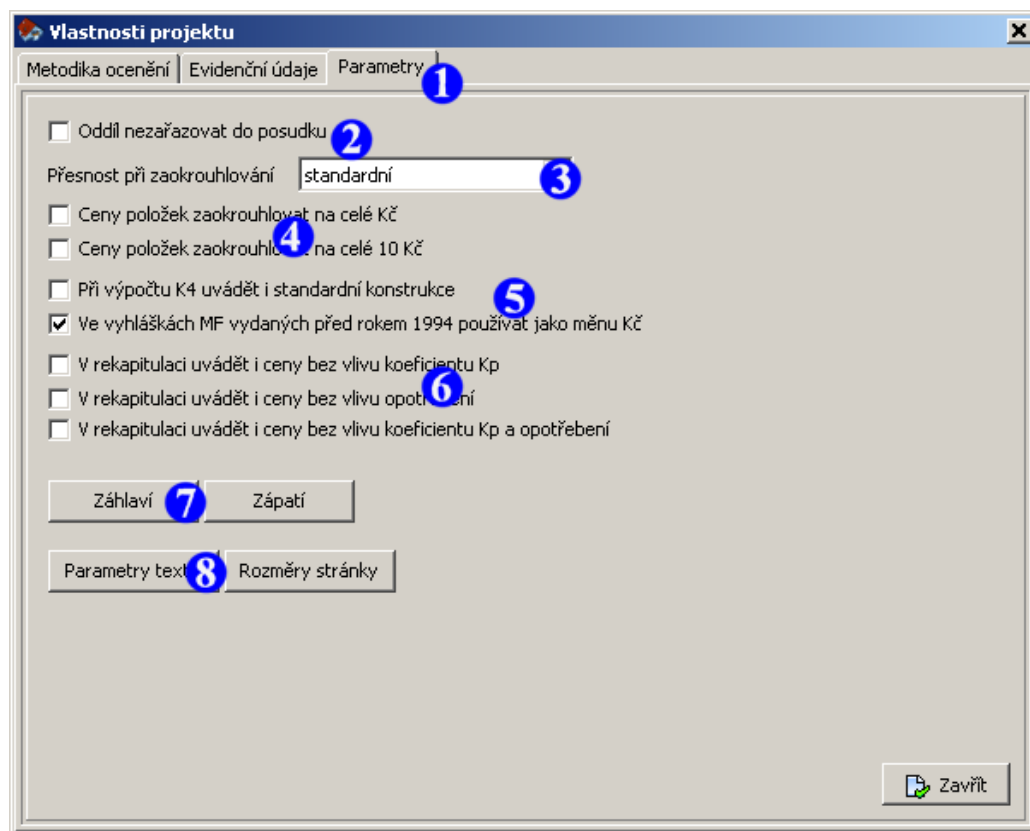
Vlastnosti projektu

Metodika ocenění | Evidenční údaje | Parametry 1

Oddíl nezařazovat do posudku 2

Přesnost při zaokrouhlování standardní 3

Ceny položek zaokrouhlovat na celé Kč

Ceny položek zaokrouhl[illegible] na celé 10 Kč 4

Při výpočtu K4 uvádět i standardní konstrukce 5

Ve vyhláškách MF vydaných před rokem 1994 používat jako měnu Kč

V rekapitulaci uvádět i ceny bez vlivu koeficientu Kp

V rekapitulaci uvádět i ceny bez vlivu opot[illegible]ení 6

V rekapitulaci uvádět i ceny bez vlivu koeficientu Kp a opotřebení

Záhlaví 7 Zápatí

Parametry text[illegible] 8 Rozměry stránky

Zavřít